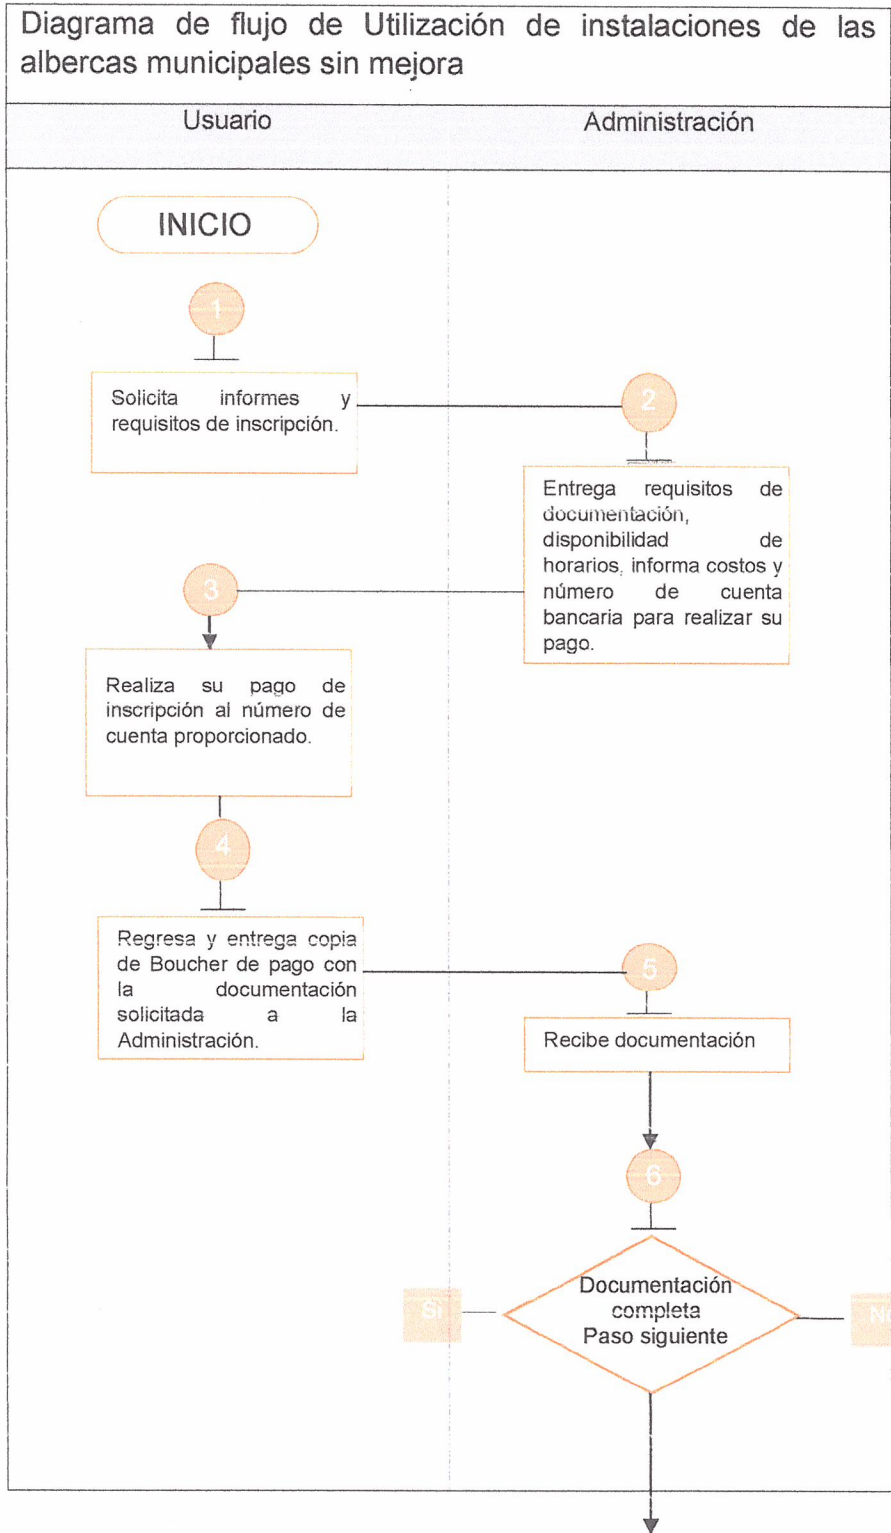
Diagrama de flujo de Utilización de instalaciones de las albercas municipales sin mejora

Usuario

Administración

INICIO

1

Solicita informes y requisitos de inscripción.

2

Entrega requisitos de documentación, disponibilidad de horarios, informa costos y número de cuenta bancaria para realizar su pago.

3

Realiza su pago de inscripción al número de cuenta proporcionado.

4

Regresa y entrega copia de Boucher de pago con la documentación solicitada a la Administración.

5

Recibe documentación

6

Documentación completa Paso siguiente

Si

No